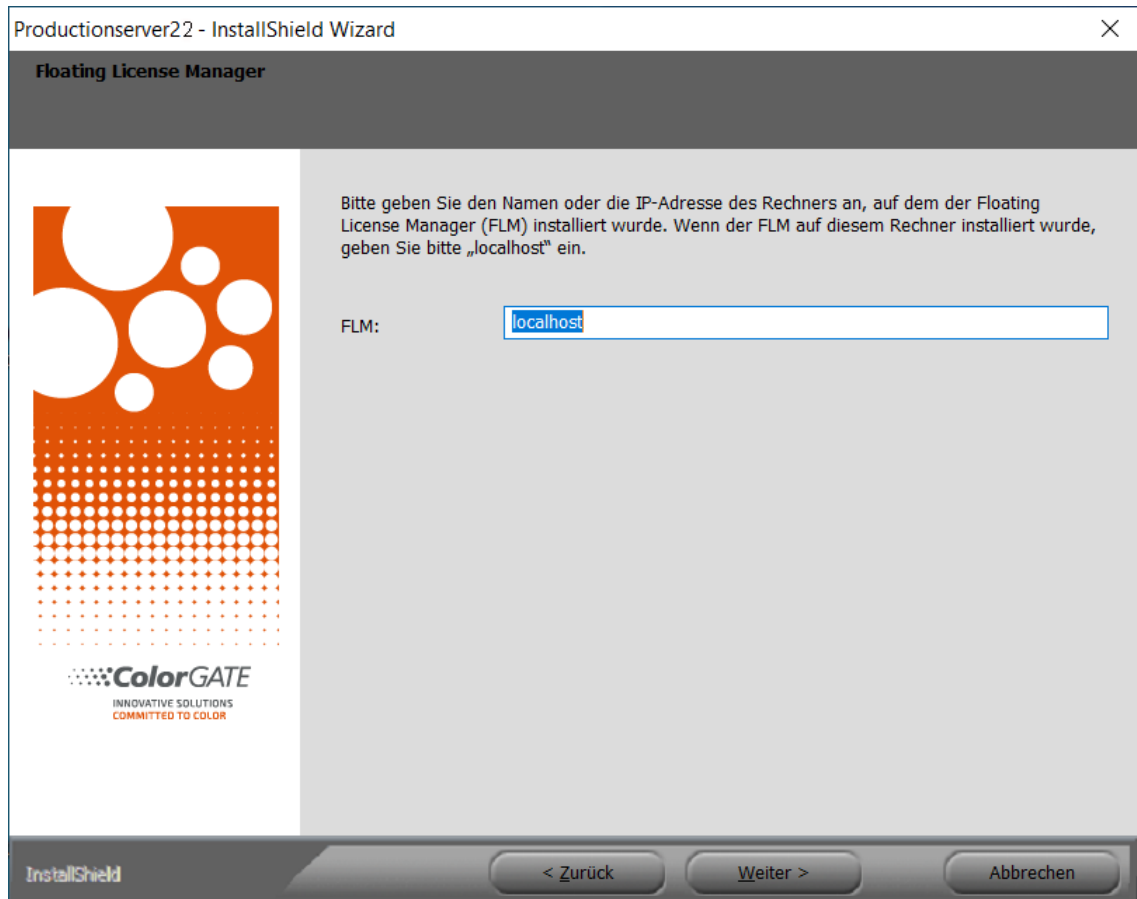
Productionserver22 - InstallShield Wizard

Floating License Manager

Bitte geben Sie den Namen oder die IP-Adresse des Rechners an, auf dem der Floating License Manager (FLM) installiert wurde. Wenn der FLM auf diesem Rechner installiert wurde, geben Sie bitte „localhost“ ein.

FLM: localhost

ColorGATE
INNOVATIVE SOLUTIONS
COMMITTED TO COLOR

InstallShield

< Zurück

Weiter >

Abbrechen